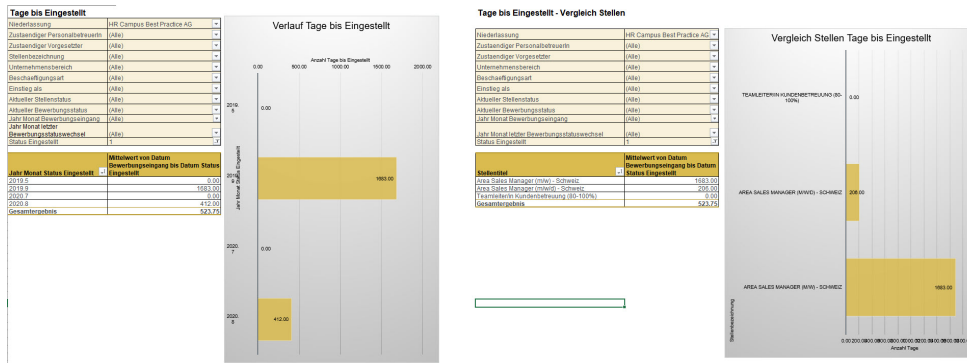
Tage bis Eingestellt

| | |
|---|---|
| Niederlassung | HR Campus Best Practice AG |
| Zuständiger PersonalbetreuerIn | (Alle) |
| Zuständiger Vorgesetzter | (Alle) |
| Stellenbezeichnung | (Alle) |
| Unternehmensbereich | (Alle) |
| Beschäftigungsart | (Alle) |
| Einstieg als | (Alle) |
| Aktueller Stellenstatus | (Alle) |
| Aktueller Bewerbungsstatus | (Alle) |
| Jahr Monat Bewerbungseingang | (Alle) |
| Jahr Monat letzter Bewerbungsstatuswechsel | (Alle) |
| Status Eingestellt | 1 |

| Jahr Monat Status Eingestellt | Mittelwert von Datum Bewerbungseingang bis Datum Status Eingestellt |
|---|---|
| 2019.5 | 0.00 |
| 2019.9 | 1683.00 |
| 2020.7 | 0.00 |
| 2020.8 | 412.00 |
| Gesamtergebnis | 523.75 |

Verlauf Tage bis Eingestellt

Anzahl Tage bis Eingestellt

0.00 500.00 1000.00 1500.00 2000.00

Jahr Monat Status Eingestellt

2019.5 0.00
2019.9 1683.00
2020.7 0.00
2020.8 412.00

Tage bis Eingestellt - Vergleich Stellen

| | |
|---|---|
| Niederlassung | HR Campus Best Practice AG |
| Zuständiger PersonalbetreuerIn | (Alle) |
| Zuständiger Vorgesetzter | (Alle) |
| Unternehmensbereich | (Alle) |
| Beschäftigungsart | (Alle) |
| Einstieg als | (Alle) |
| Aktueller Stellenstatus | (Alle) |
| Aktueller Bewerbungsstatus | (Alle) |
| Jahr Monat Bewerbungseingang | (Alle) |
| Jahr Monat letzter Bewerbungsstatuswechsel | (Alle) |
| Status Eingestellt | 1 |

| Stellentitel | Mittelwert von Datum Bewerbungseingang bis Datum Status Eingestellt |
|---|---|
| Area Sales Manager (m/w) - Schweiz | 1683.00 |
| Area Sales Manager (m/w/d) - Schweiz | 206.00 |
| TeamleiterIn Kundenbetreuung (80-100%) | 0.00 |
| Gesamtergebnis | 523.75 |

Vergleich Stellen Tage bis Eingestellt

TEAMLEITERIN KUNDENBETREUUNG (80-100%) 0.00

AREA SALES MANAGER (M/W/D) - SCHWEIZ 206.00

AREA SALES MANAGER (M/W) - SCHWEIZ 1683.00

Stellenbezeichnung

0.00 200.00 400.00 600.00 800.00 1000.00 1200.00 1400.00 1600.00 1800.00

Anzahl Tage